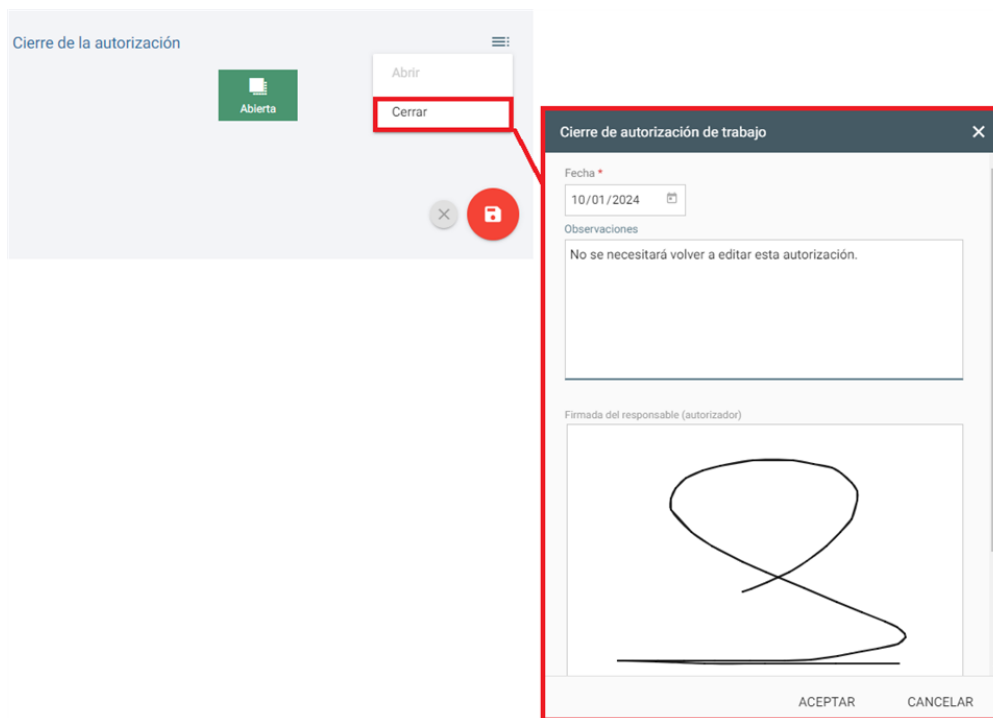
Cierre de la autorización

Abierta

Abrir

Cerrar

Cierre de autorización de trabajo

Fecha *

10/01/2024

Observaciones

No se necesitará volver a editar esta autorización.

Firmada del responsable (autorizador)

ACEPTAR

CANCELAR